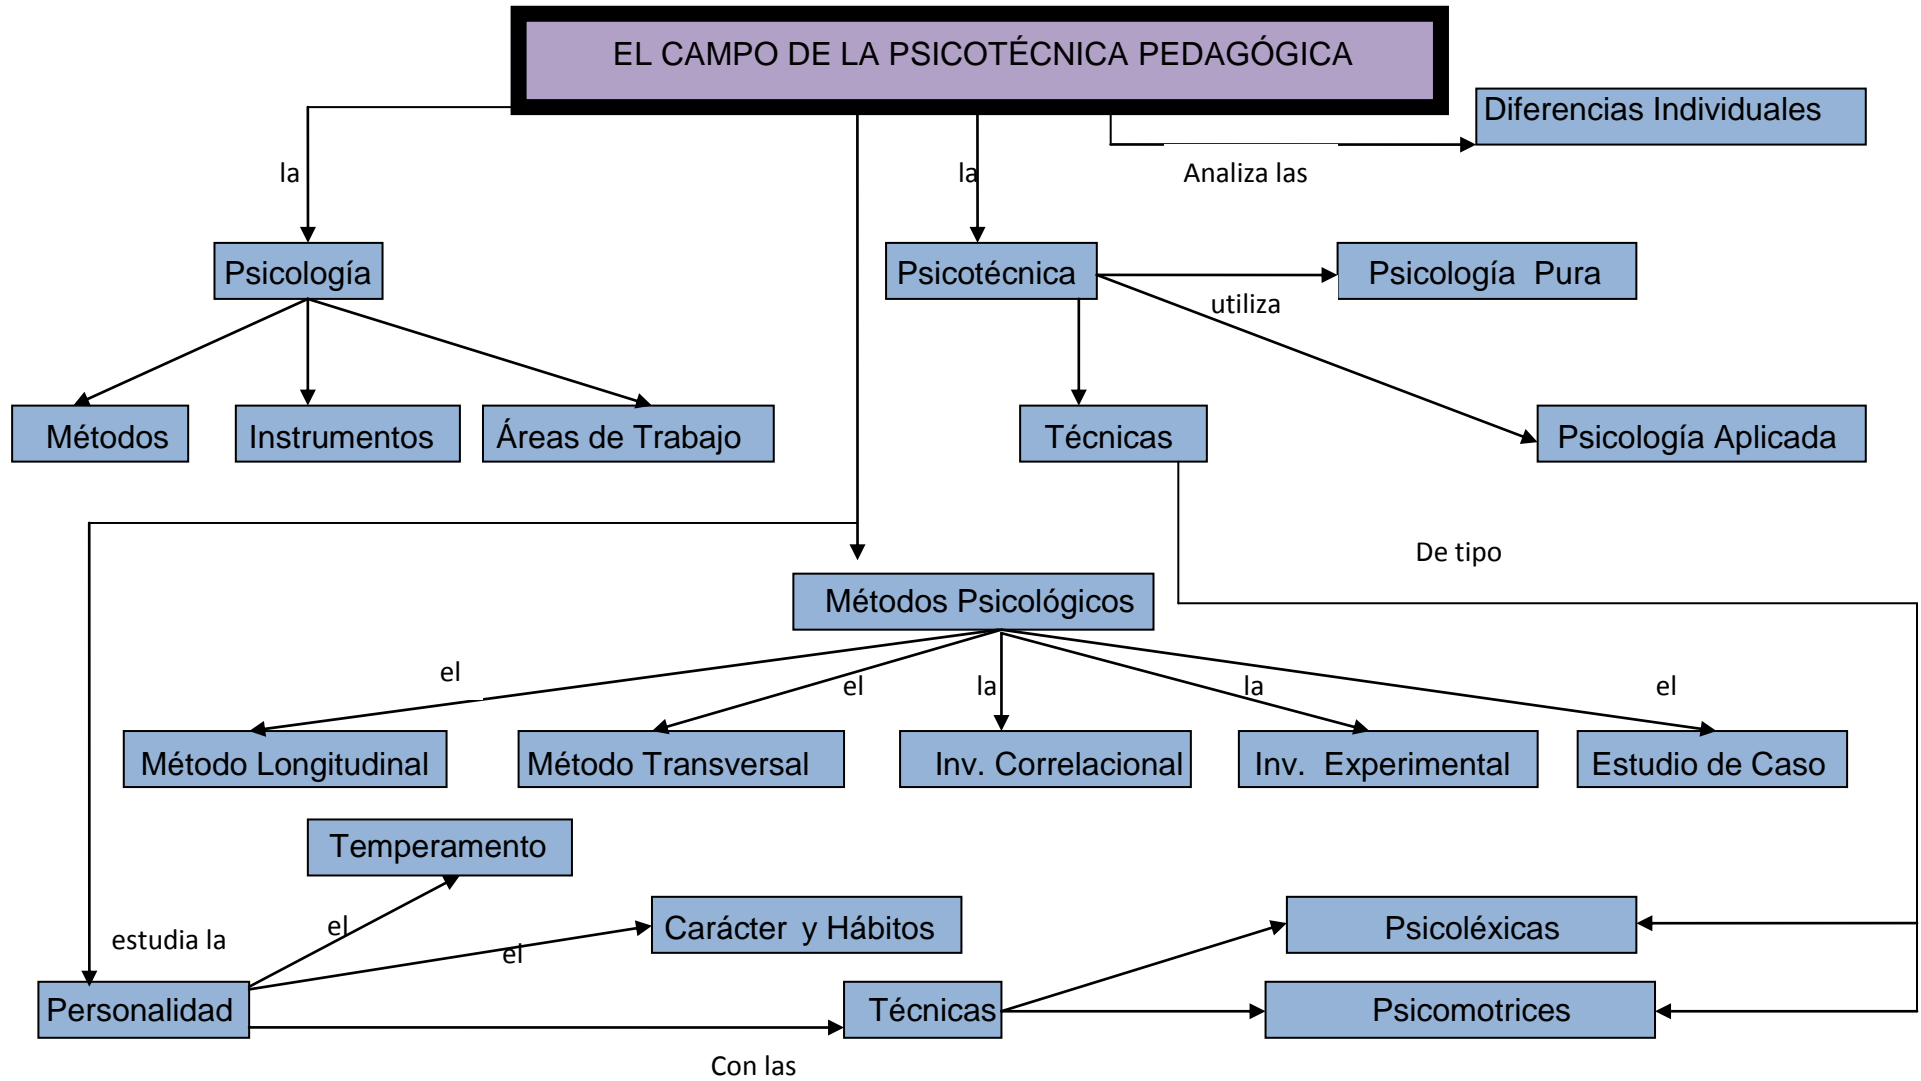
EL CAMPO DE LA PSICOTÉCNICA PEDAGÓGICA

Diferencias Individuales

Analiza las

la

la

Psicología

Psicotécnica

Psicología Pura

utiliza

Métodos

Instrumentos

Áreas de Trabajo

Técnicas

Psicología Aplicada

De tipo

Métodos Psicológicos

el

el

la

la

el

Método Longitudinal

Método Transversal

Inv. Correlacional

Inv. Experimental

Estudio de Caso

Temperamento

estudia la

el

Carácter y Hábitos

el

Psicoléxicas

Personalidad

Técnicas

Psicomotrices

Con las